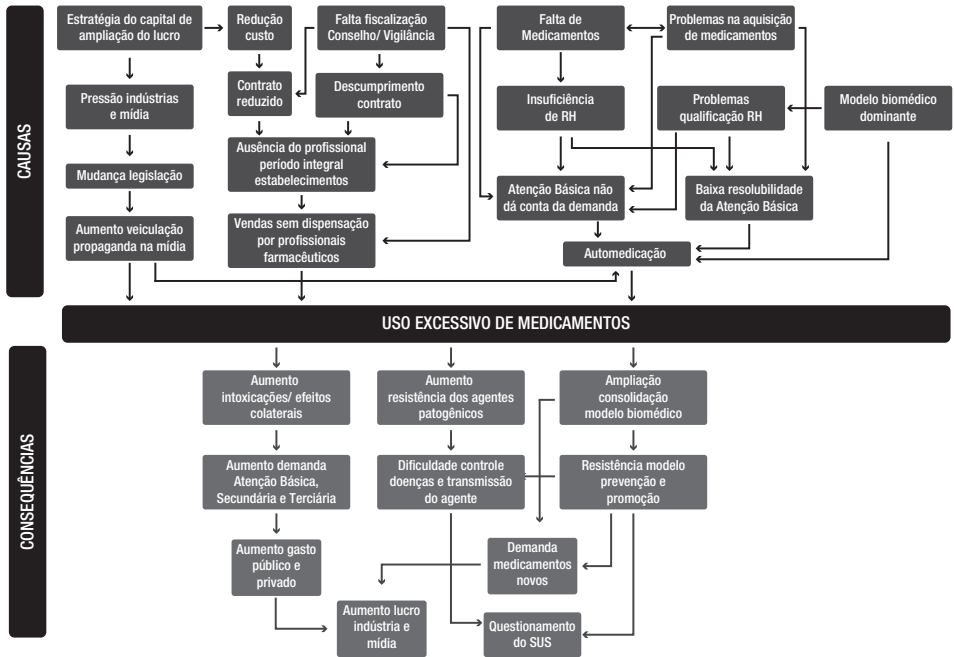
CAUSAS

Estratégia do capital de ampliação do lucro

Redução custo

Falta fiscalização Conselho/ Vigilância

Falta de Medicamentos

Problemas na aquisição de medicamentos

Pressão indústrias e mídia

Contrato reduzido

Descumprimento contrato

Insuficiência de RH

Problemas qualificação RH

Modelo biomédico dominante

Mudança legislação

Ausência do profissional período integral estabelecimentos

Atenção Básica não dá conta da demanda

Baixa resolubilidade da Atenção Básica

Aumento veiculação propaganda na mídia

Vendas sem dispensação por profissionais farmacêuticos

Automedicação

USO EXCESSIVO DE MEDICAMENTOS

CONSEQUÊNCIAS

Aumento intoxicações/ efeitos colaterais

Aumento resistência dos agentes patogênicos

Ampliação consolidação modelo biomédico

Aumento demanda Atenção Básica, Secundária e Terciária

Dificuldade controle doenças e transmissão do agente

Resistência modelo prevenção e promoção

Aumento gasto público e privado

Demanda medicamentos novos

Aumento lucro indústria e mídia

Questionamento do SUS